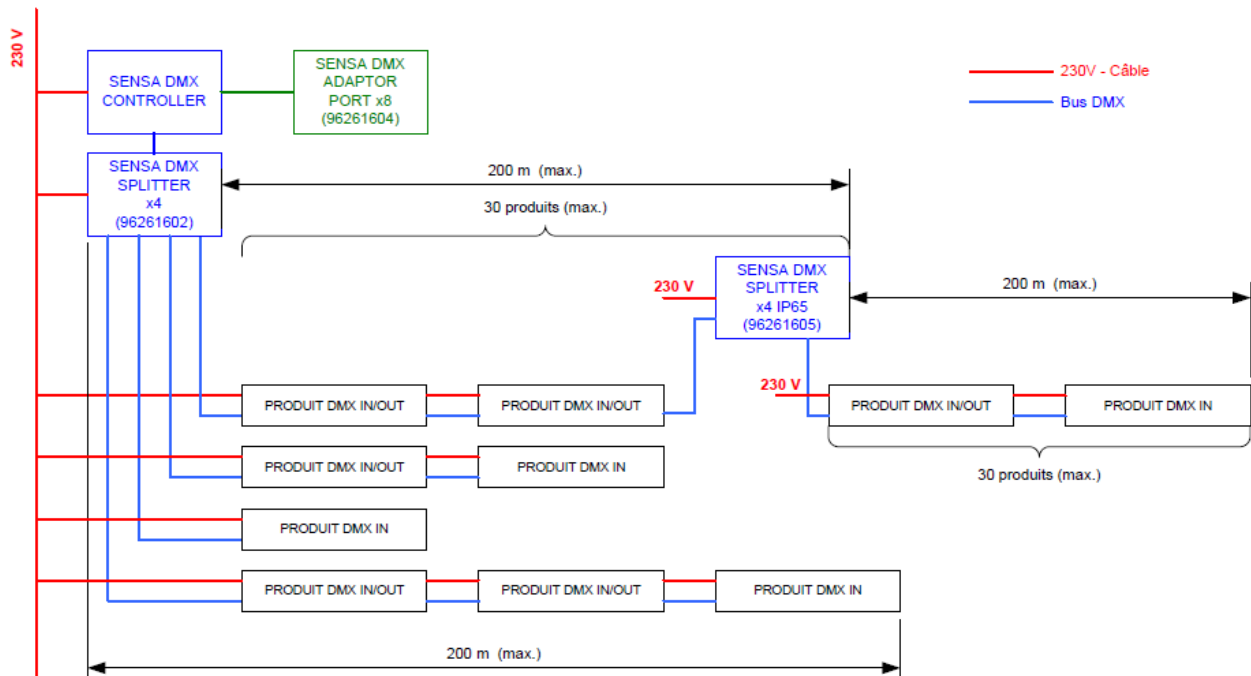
230 V

SENSA DMX CONTROLLER

SENSA DMX ADAPTOR PORT x8 (96261604)

230V - Câble

Bus DMX

SENSA DMX SPLITTER x4 (96261602)

200 m (max.)

30 produits (max.)

230 V

SENSA DMX SPLITTER x4 IP65 (96261605)

200 m (max.)

230 V

PRODUIT DMX IN/OUT

PRODUIT DMX IN/OUT

PRODUIT DMX IN/OUT

PRODUIT DMX IN

30 produits (max.)

PRODUIT DMX IN/OUT

PRODUIT DMX IN

PRODUIT DMX IN

PRODUIT DMX IN/OUT

PRODUIT DMX IN/OUT

PRODUIT DMX IN

200 m (max.)